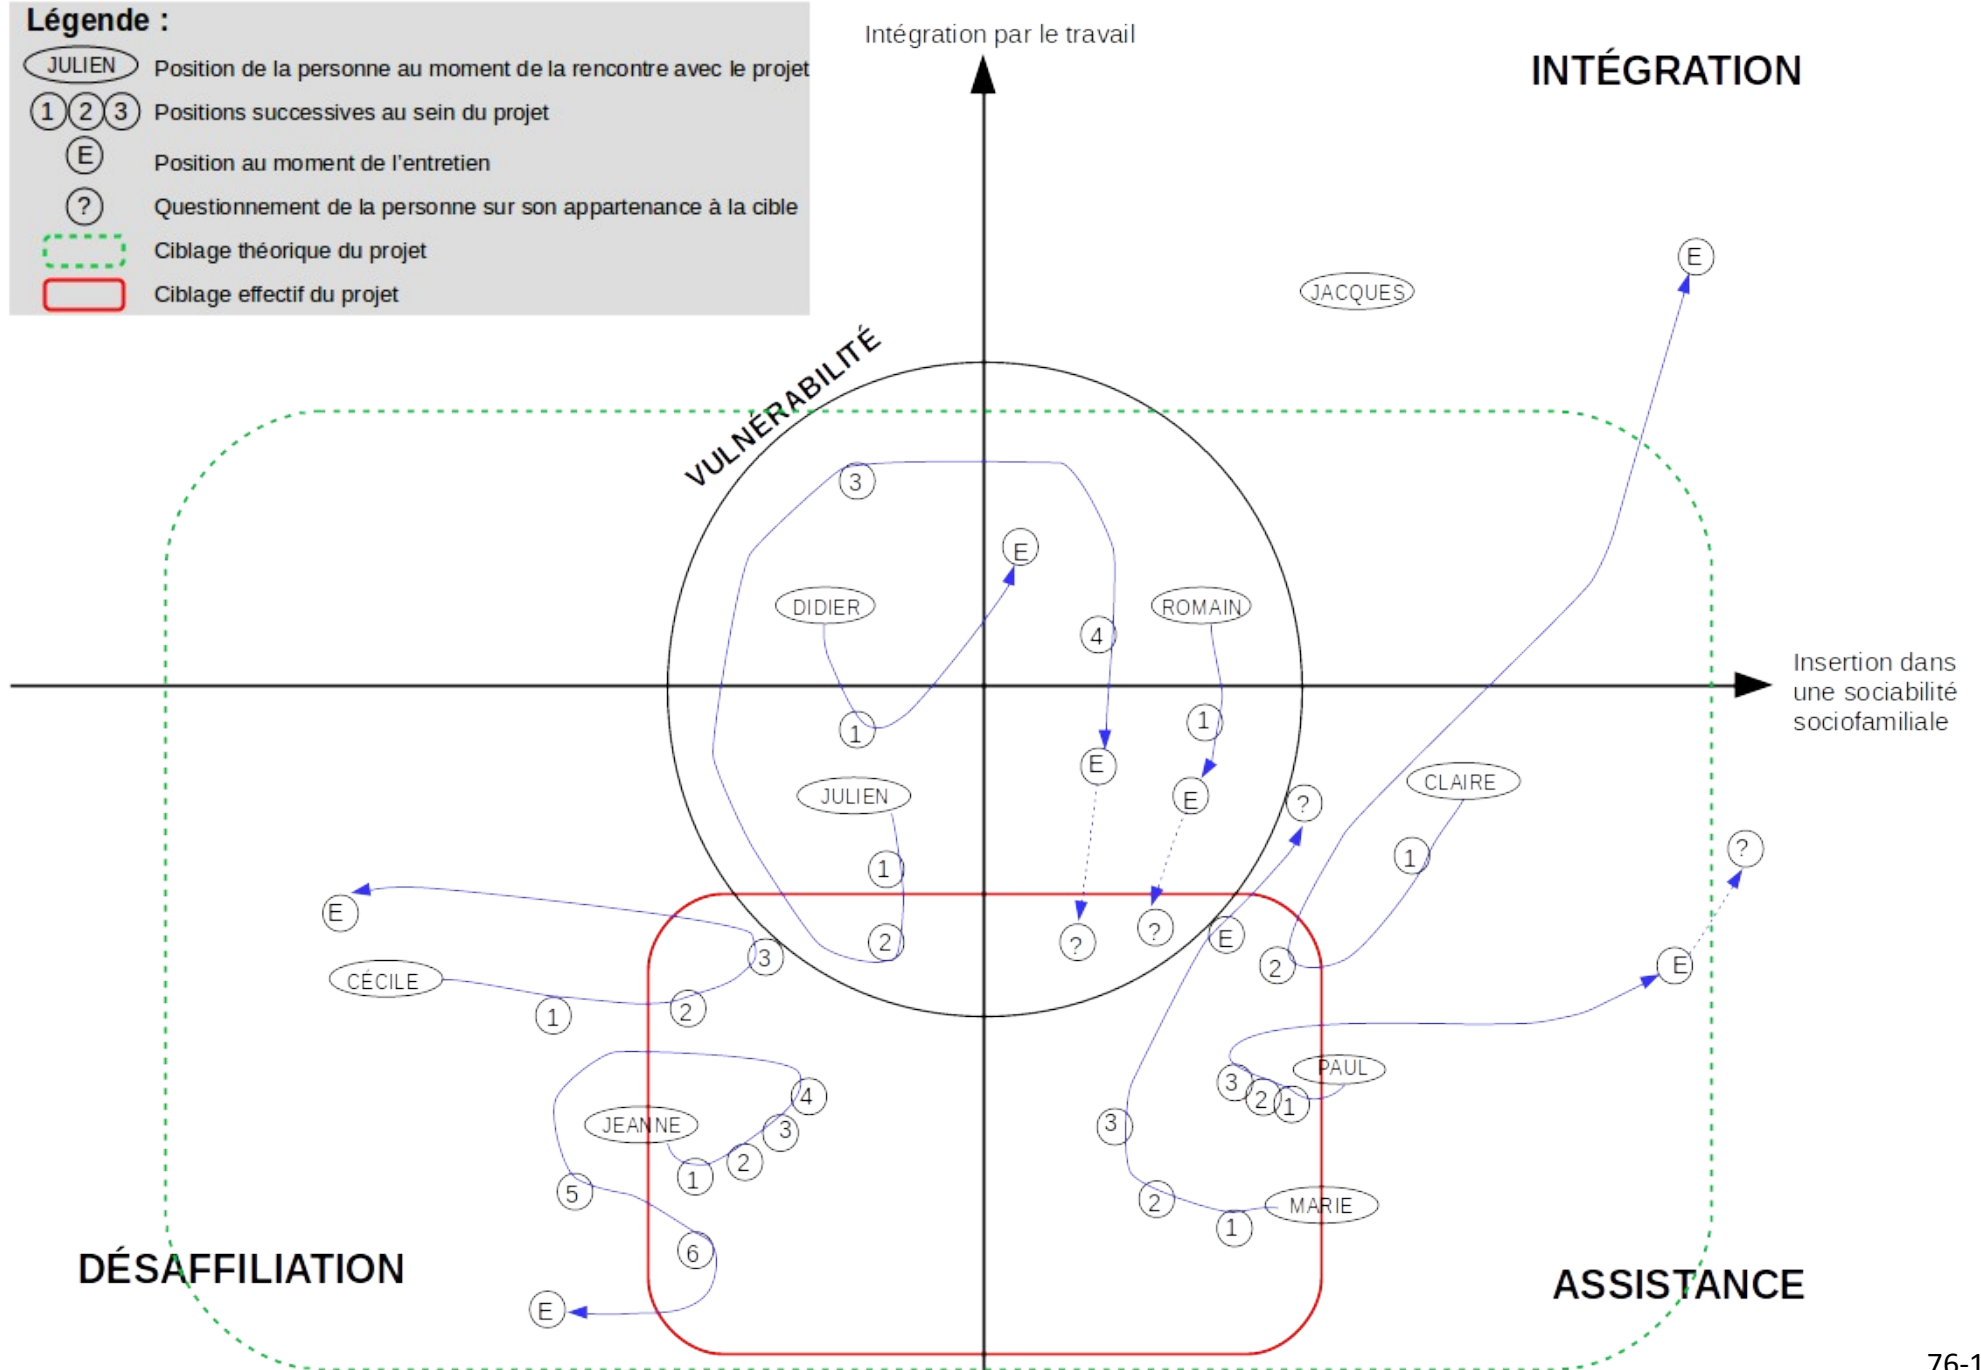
Légende :
JULIEN Position de la personne au moment de la rencontre avec le projet
1 2 3 Positions successives au sein du projet
E Position au moment de l'entretien
? Questionnement de la personne sur son appartenance à la cible
Ciblage théorique du projet
Ciblage effectif du projet

Intégration par le travail

INTÉGRATION

Insertion dans une sociabilité sociofamiliale

VULNÉRABILITÉ

DÉSAFFILIATION

ASSISTANCE

JACQUES
E
DIDIER
E
3
4
ROMAIN
1
1
E
E
JULIEN
?
CLAIRE
1
?
1
E
E
?
?
E
2
2
CÉCILE
3
1
2
PAUL
4
3
2
1
JEANNE
3
3
2
1
2
MARIE
5
1
6
E

76-1